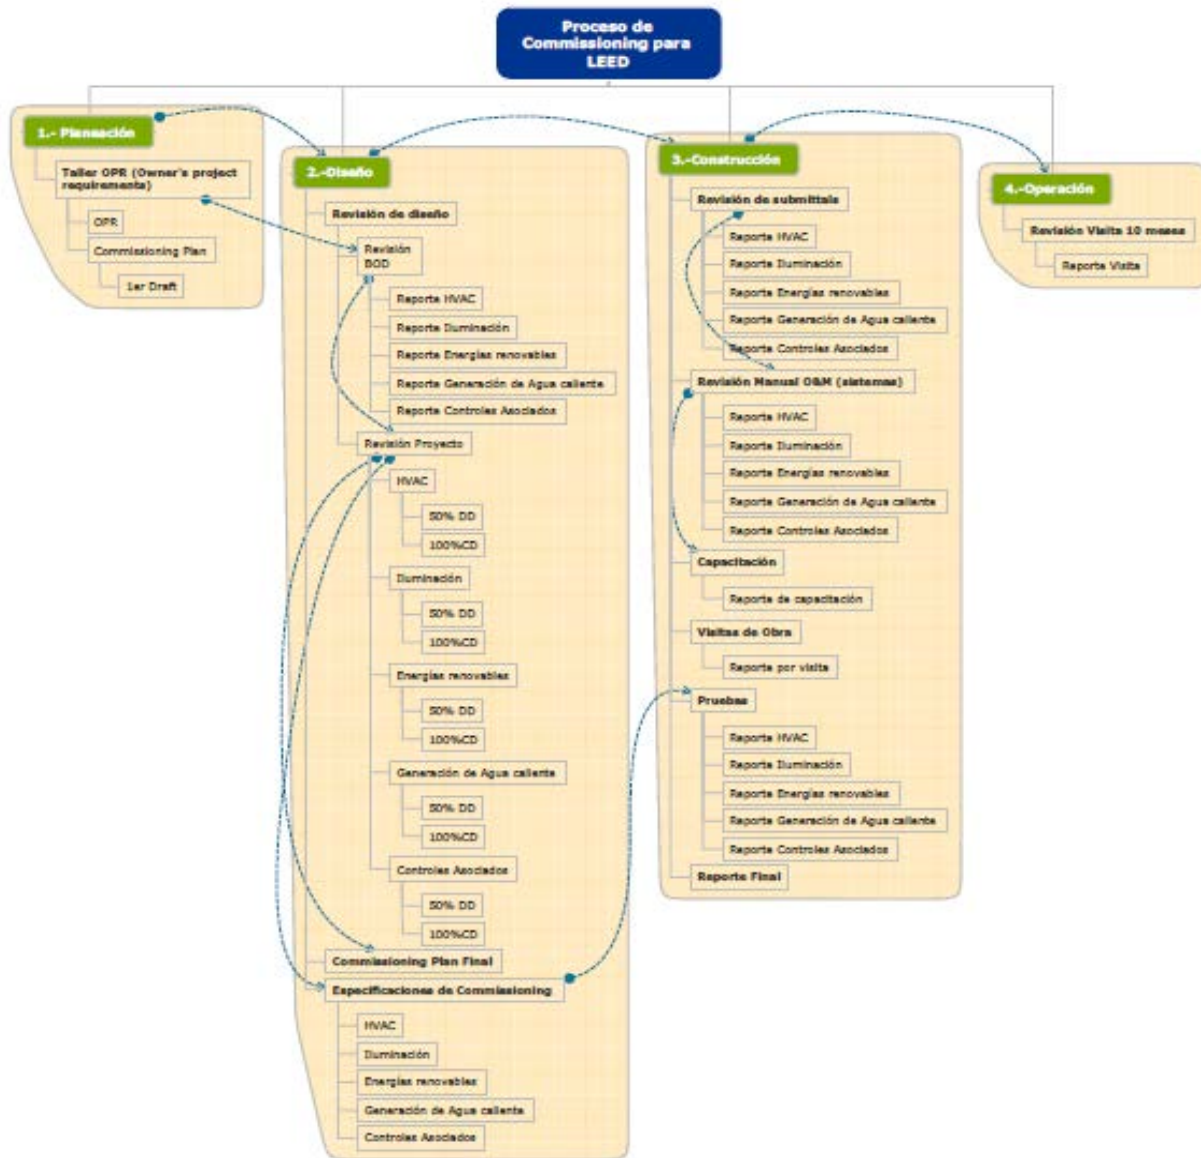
Proceso de Commissioning para LEED

1.- Planeación

Taller OPR (Owner's project requirements)

OPR

Commissioning Plan

1er Draft

2.-Diseño

Revisión de diseño

Revisión BOD

Reporte HVAC

Reporte Iluminación

Reporte Energías renovables

Reporte Generación de Agua caliente

Reporte Controles Asociados

Revisión Proyecto

HVAC

50% DD

100%CD

Iluminación

50% DD

100%CD

Energías renovables

50% DD

100%CD

Generación de Agua caliente

50% DD

100%CD

Controles Asociados

50% DD

100%CD

Commissioning Plan Final

Especificaciones de Commissioning

HVAC

Iluminación

Energías renovables

Generación de Agua caliente

Controles Asociados

3.-Construcción

Revisión de submittals

Reporte HVAC

Reporte Iluminación

Reporte Energías renovables

Reporte Generación de Agua caliente

Reporte Controles Asociados

Revisión Manual O&M (sistemas)

Reporte HVAC

Reporte Iluminación

Reporte Energías renovables

Reporte Generación de Agua caliente

Reporte Controles Asociados

Capacitación

Reporte de capacitación

Visitas de Obra

Reporte por visita

Pruebas

Reporte HVAC

Reporte Iluminación

Reporte Energías renovables

Reporte Generación de Agua caliente

Reporte Controles Asociados

Reporte Final

4.-Operación

Revisión Visita 10 meses

Reporte Visita